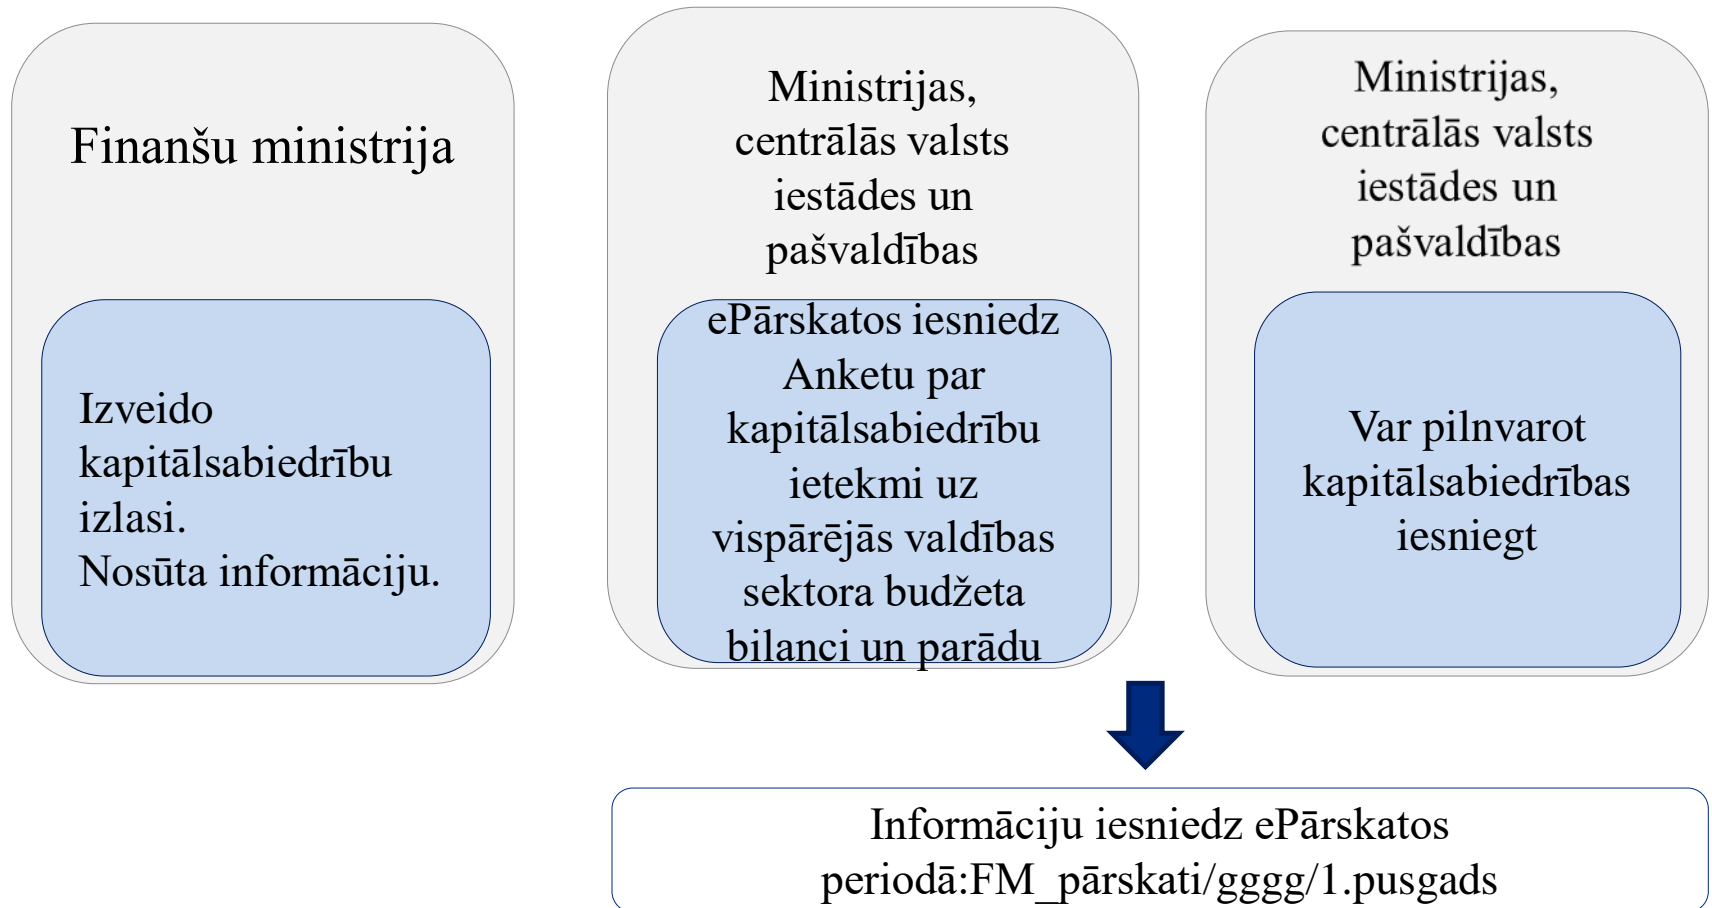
Finanšu ministrija

Izveido kapitālsabiedrību izlasi.
Nosūta informāciju.

Ministrijas, centrālās valsts iestādes un pašvaldības

ePārskatos iesniedz Anketu par kapitālsabiedrību ietekmi uz vispārējās valdības sektora budžeta bilanci un parādu

Ministrijas, centrālās valsts iestādes un pašvaldības

Var pilnvarot kapitālsabiedrības iesniegt

Informāciju iesniedz ePārskatos periodā:FM_pārskati/gggg/1.pusgads